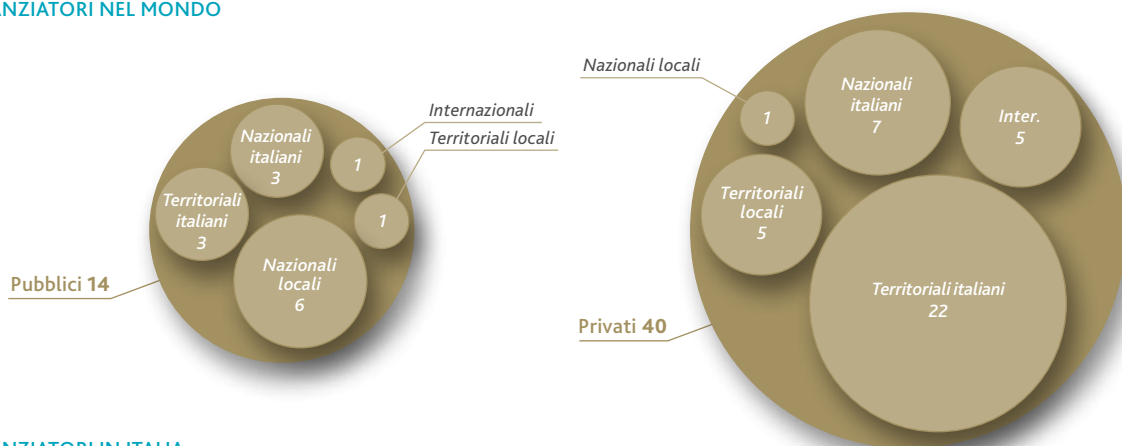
ANZIATORI NEL MONDO

Nazionali italiani 3

1

Internazionali

Territoriali locali

Territoriali italiani 3

1

Nazionali locali 6

Pubblici 14

Nazionali locali

1

Nazionali italiani 7

Inter. 5

Territoriali locali 5

Territoriali italiani 22

Privati 40

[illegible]ANZIATORI IN ITALIA